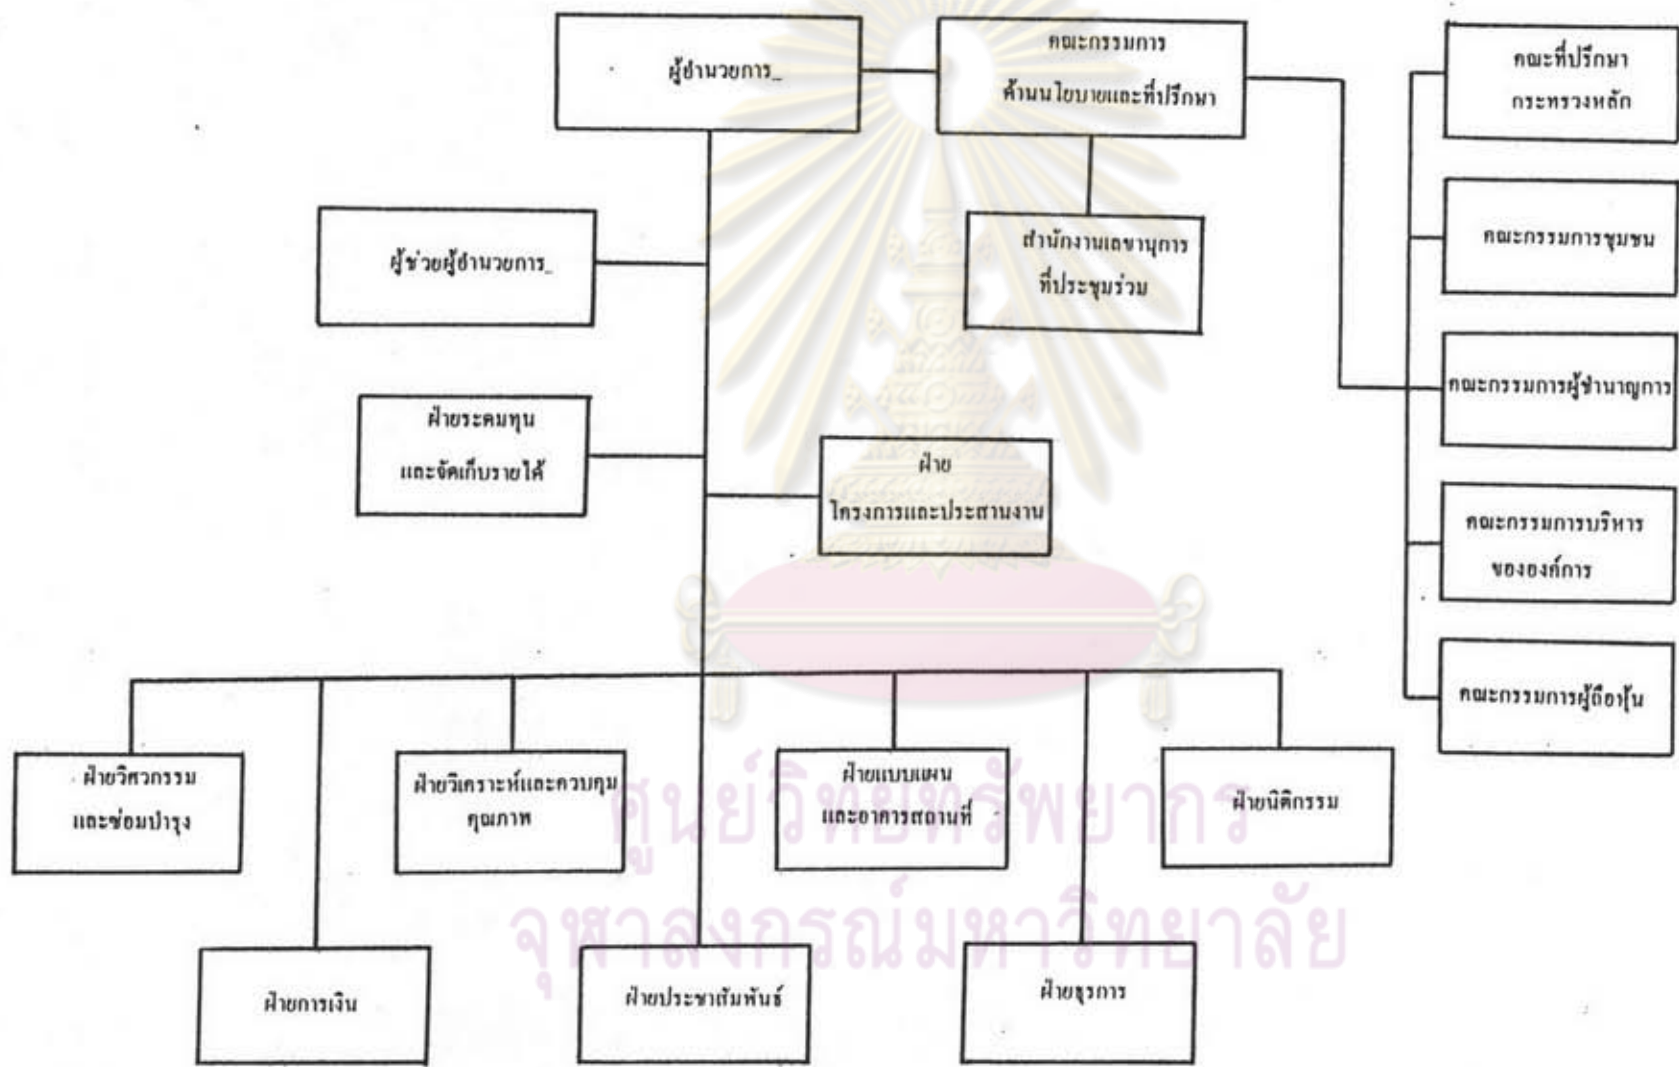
ผู้อำนวยการ_

คณะกรรมการ ด้านนโยบายและที่ปรึกษา

คณะที่ปรึกษา กระทรวงหลัก

สำนักงานเลขานุการ ที่ประชุมร่วม

ผู้ช่วยผู้อำนวยการ_

คณะกรรมการชุมชน

คณะกรรมการผู้ชำนาญการ

ฝ่ายระดมทุน และจัดเก็บรายได้

ฝ่าย โครงการและประสานงาน

คณะกรรมการบริหาร ขององค์การ

คณะกรรมการผู้ถือหุ้น

ฝ่ายวิศวกรรม และซ่อมบำรุง

ฝ่ายวิเคราะห์และควบคุม คุณภาพ

ฝ่ายแบบแผน และอาคารสถานที่

ฝ่ายนิติกรรม

ฝ่ายการเงิน

ฝ่ายประชาสัมพันธ์

ฝ่ายธุรการ

ศูนย์วิทยทรัพยากร
จุฬาลงกรณ์มหาวิทยาลัย